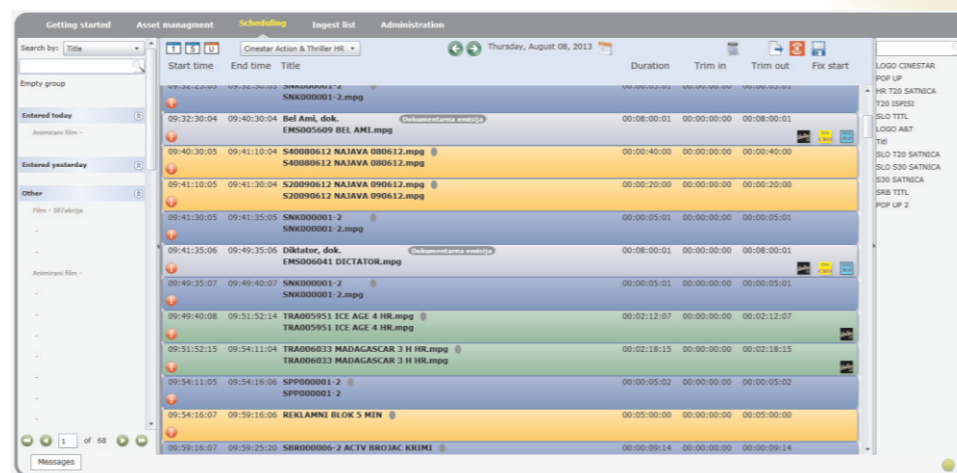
Getting started Asset managment Scheduling Ingest list Administration

Search by: Title

Empty group

Entered today
Animirani film -

Entered yesterday

Other
Film - SF/akcija
-
-
Animirani film -
-
-
-
-
-

1 of 68

Messages

1 5 U Cinestar Action & Thriller HR Thursday, August 08, 2013

| Start time | End time | Title | Duration | Trim in | Trim out | Fix start |
|---|---|---|---|---|---|---|
| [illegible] | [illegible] | SNK000001-2 SNK000001-2.mpg | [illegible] | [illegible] | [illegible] | |
| 09:32:30:04 | 09:40:30:04 | Bel Ami, dok. Dokumentarna emisija EMS005609 BEL AMI.mpg | 00:08:00:01 | 00:00:00:00 | 00:08:00:01 | |
| 09:40:30:05 | 09:41:10:04 | S40080612 NAJAVA 080612.mpg S40080612 NAJAVA 080612.mpg | 00:00:40:00 | 00:00:00:00 | 00:00:40:00 | |
| 09:41:10:05 | 09:41:30:04 | S20090612 NAJAVA 090612.mpg S20090612 NAJAVA 090612.mpg | 00:00:20:00 | 00:00:00:00 | 00:00:20:00 | |
| 09:41:30:05 | 09:41:35:05 | SNK000001-2 SNK000001-2.mpg | 00:00:05:01 | 00:00:00:00 | 00:00:05:01 | |
| 09:41:35:06 | 09:49:35:06 | Diktator, dok. Dokumentarna emisija EMS006041 DICTATOR.mpg | 00:08:00:01 | 00:00:00:00 | 00:08:00:01 | |
| 09:49:35:07 | 09:49:40:07 | SNK000001-2 SNK000001-2.mpg | 00:00:05:01 | 00:00:00:00 | 00:00:05:01 | |
| 09:49:40:08 | 09:51:52:14 | TRA005951 ICE AGE 4 HR.mpg TRA005951 ICE AGE 4 HR.mpg | 00:02:12:07 | 00:00:00:00 | 00:02:12:07 | |
| 09:51:52:15 | 09:54:11:04 | TRA006033 MADAGASCAR 3 H HR.mpg TRA006033 MADAGASCAR 3 H HR.mpg | 00:02:18:15 | 00:00:00:00 | 00:02:18:15 | |
| 09:54:11:05 | 09:54:16:06 | SPP000001-2 SPP000001-2 | 00:00:05:02 | 00:00:00:00 | 00:00:05:02 | |
| 09:54:16:07 | 09:59:16:06 | REKLAMNI BLOK 5 MIN | 00:05:00:00 | 00:00:00:00 | 00:05:00:00 | |
| 09:59:16:07 | 09:59:25:20 | SBR000006-2 ACTV BROJAC KRIMI | 00:00:09:14 | 00:00:00:00 | 00:00:09:14 | |

LOGO CINESTAR
POP UP
HR T20 SATNICA
T20 ISPISI
SLO TITL
LOGO A&T
Titl
SLO T20 SATNICA
SLO S30 SATNICA
S30 SATNICA
SRB TITL
POP UP 2